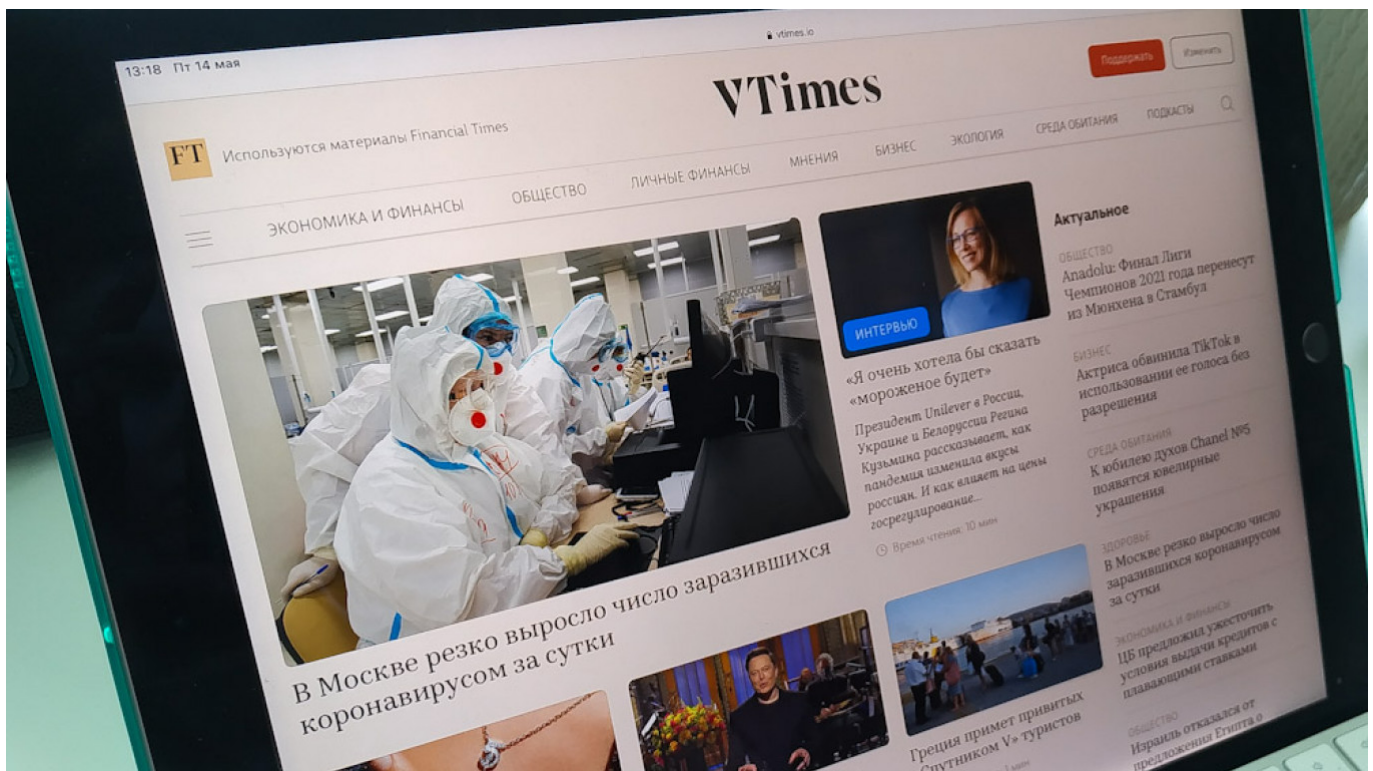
13:18 Пт 14 мая

vtimes.io

Поддержать

Изменить

VTimes

FT Используются материалы Financial Times

ЭКОНОМИКА И ФИНАНСЫ ОБЩЕСТВО ЛИЧНЫЕ ФИНАНСЫ МНЕНИЯ БИЗНЕС ЭКОЛОГИЯ СРЕДА ОБИТАНИЯ ПОДКАСТЫ

В Москве резко выросло число заразившихся коронавирусом за сутки

ИНТЕРВЬЮ

«Я очень хотела бы сказать «мороженое будет»

Президент Unilever в России, Украине и Белоруссии Регина Кузьмина рассказывает, как пандемия изменила вкусы россиян. И как влияет на цены госрегулирование...

Время чтения: 10 мин

Греция примет привитых «Спутником V» туристов

Актуальное

ОБЩЕСТВО
Anadolu: Финал Лиги Чемпионов 2021 года перенесут из Мюнхена в Стамбул

БИЗНЕС
Актриса обвинила TikTok в использовании ее голоса без разрешения

СРЕДА ОБИТАНИЯ
К юбилею духов Chanel №5 появятся ювелирные украшения

ЗДОРОВЬЕ
В Москве резко выросло число заразившихся коронавирусом за сутки

ЭКОНОМИКА И ФИНАНСЫ
ЦБ предложил ужесточить условия выдачи кредитов с плавающими ставками

ОБЩЕСТВО
Израиль отказался от предложения Египта о